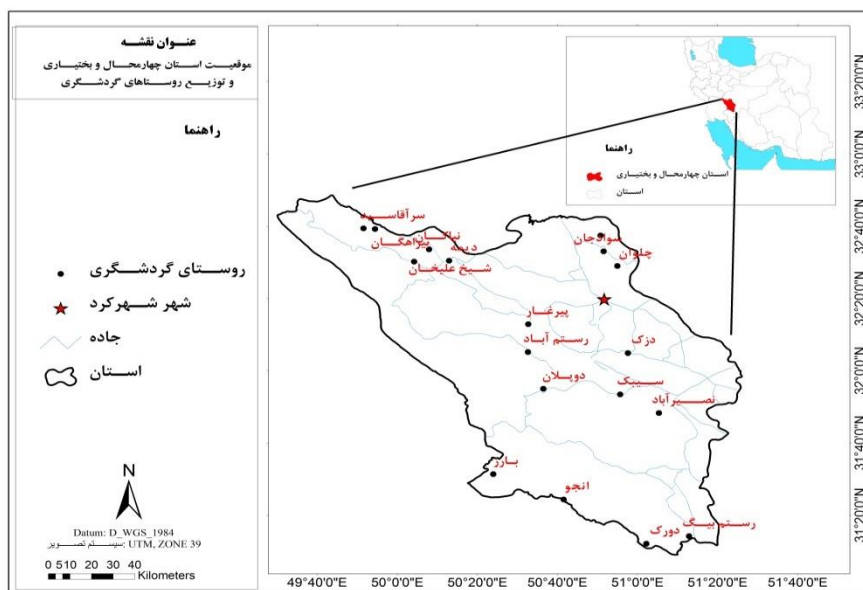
عنوان نقشه
موقعیت استان چهارمحال و بختیاری و توزیع روستاهای گردشگری

راهنما

روستای گردشگری
شهر شهرکرد
جاده
استان

N

Datum: D_WGS_1984
سیستم تصویر: UTM, ZONE 39
0 5 10 20 30 40 Kilometers

راهنما
استان چهارمحال و بختیاری
استان

سرآقاسید
نالان
دیمه
چراهگان
شیخ علیخان
سواد جان
چلوان
پیرغار
رستم آباد
دزک
دوپلان
سیبک
نصیر آباد
بازر
انجو
دورک
رستم بیگ

49°40'0"E 50°0'0"E 50°20'0"E 50°40'0"E 51°0'0"E 51°20'0"E 51°40'0"E

33°0'0"N 32°40'0"N 32°20'0"N 32°0'0"N 31°40'0"N 31°20'0"N